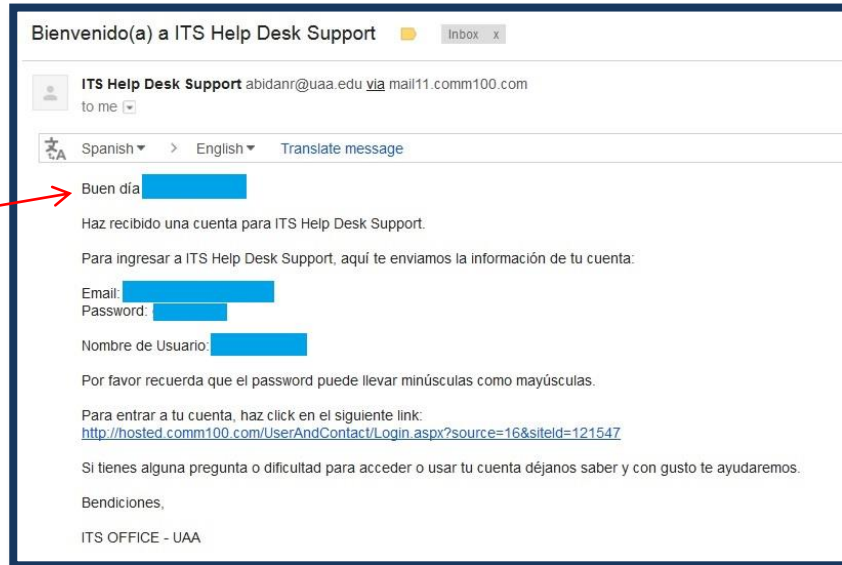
Bienvenido(a) a ITS Help Desk Support

Inbox x

ITS Help Desk Support abidanr@uaa.edu via mail11.comm100.com
to me

Spanish > English Translate message

Buen día

Haz recibido una cuenta para ITS Help Desk Support.

Para ingresar a ITS Help Desk Support, aquí te enviamos la información de tu cuenta:

Email:
Password:

Nombre de Usuario:

Por favor recuerda que el password puede llevar minúsculas como mayúsculas.

Para entrar a tu cuenta, haz click en el siguiente link:
http://hosted.comm100.com/UserAndContact/Login.aspx?source=16&siteId=121547

Si tienes alguna pregunta o dificultad para acceder o usar tu cuenta déjanos saber y con gusto te ayudaremos.

Bendiciones,

ITS OFFICE - UAA